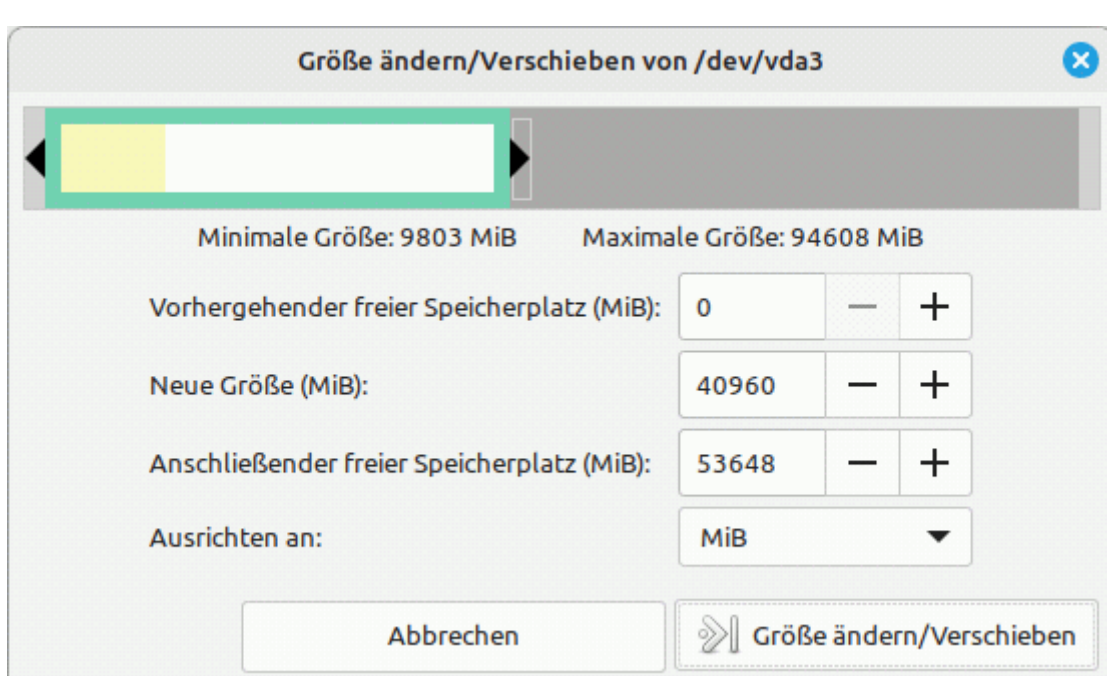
Größe ändern/Verschieben von /dev/vda3

Minimale Größe: 9803 MiB

Maximale Größe: 94608 MiB

Vorhergehender freier Speicherplatz (MiB): 0 − +

Neue Größe (MiB): 40960 − +

Anschließender freier Speicherplatz (MiB): 53648 − +

Ausrichten an: MiB

Abbrechen

Größe ändern/Verschieben